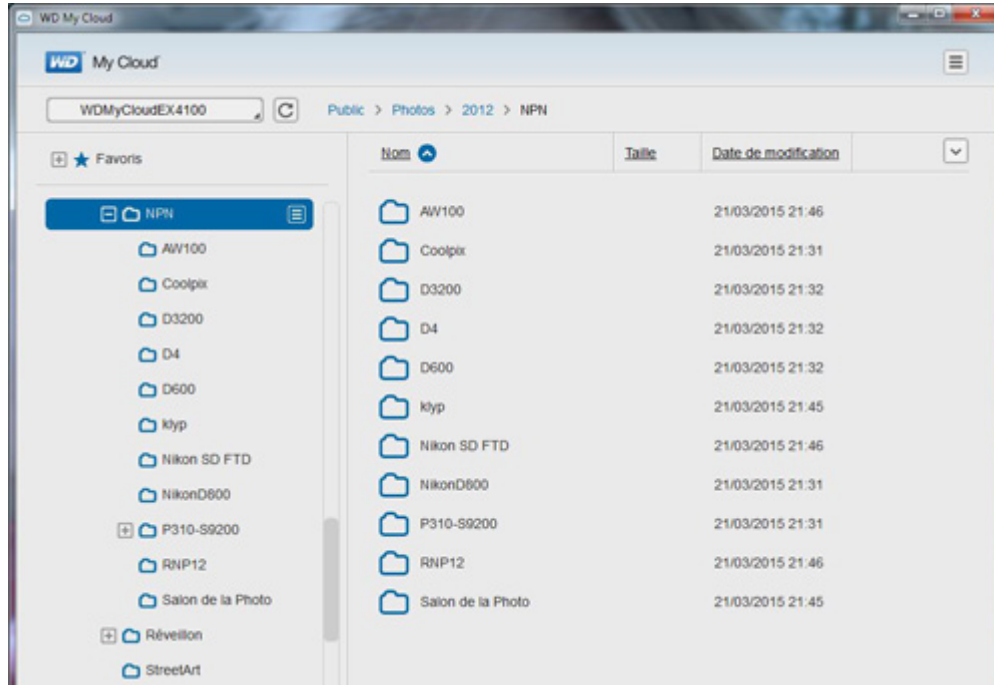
WD My Cloud

WD My Cloud

WDMyCloudEX4100

Public > Photos > 2012 > NPN

Favoris

NPN
AW100
Coolpix
D3200
D4
D600
klyp
Nikon SD FTD
NikonD800
P310-S9200
RNP12
Salon de la Photo
Réveillon
StreetArt

| Nom | Taille | Date de modification |
|---|---|---|
| AW100 | | 21/03/2015 21:46 |
| Coolpix | | 21/03/2015 21:31 |
| D3200 | | 21/03/2015 21:32 |
| D4 | | 21/03/2015 21:32 |
| D600 | | 21/03/2015 21:32 |
| klyp | | 21/03/2015 21:45 |
| Nikon SD FTD | | 21/03/2015 21:46 |
| NikonD800 | | 21/03/2015 21:31 |
| P310-S9200 | | 21/03/2015 21:31 |
| RNP12 | | 21/03/2015 21:46 |
| Salon de la Photo | | 21/03/2015 21:45 |